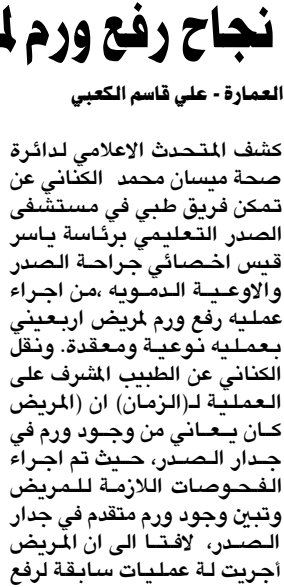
نجاح رفع ورم لم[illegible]

العمارة - علي قاسم الكعبي

كشف المتحدث الاعلامي لدائرة صحة ميسان محمد الكناني عن تمكن فريق طبي في مستشفى الصدر التعليمي برئاسة ياسر قيس اخصائي جراحة الصدر والاوعية الدمويه ،من اجراء عمليه رفع ورم لمريض اربعيني بعمليه نوعية ومعقدة. ونقل الكناني عن الطبيب المشرف على العملية لـ(الزمان) ان (المريض كان يعاني من وجود ورم في جدار الصدر، حيث تم اجراء الفحوصات اللازمة للمريض وتبين وجود ورم متقدم في جدار الصدر، لافتا الى ان المريض أجريت لة عمليات سابقة لرفع